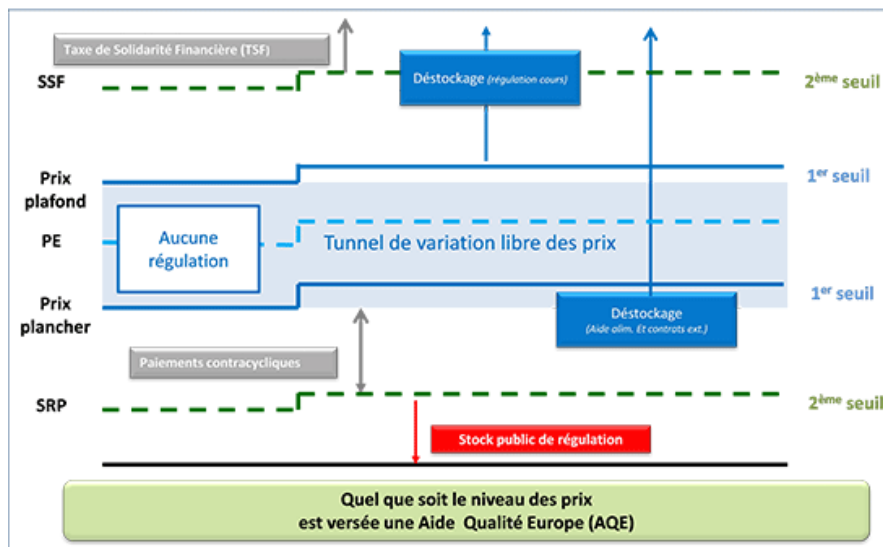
Taxe de Solidarité Financière (TSF)

SSF

Déstockage (régulation cours)

2ème seuil

Prix plafond

1er seuil

PE

Aucune régulation

Tunnel de variation libre des prix

Prix plancher

Déstockage (Aide alim. Et contrats ext.)

1er seuil

Paiements contracycliques

SRP

2ème seuil

Stock public de régulation

Quel que soit le niveau des prix est versée une Aide Qualité Europe (AQE)